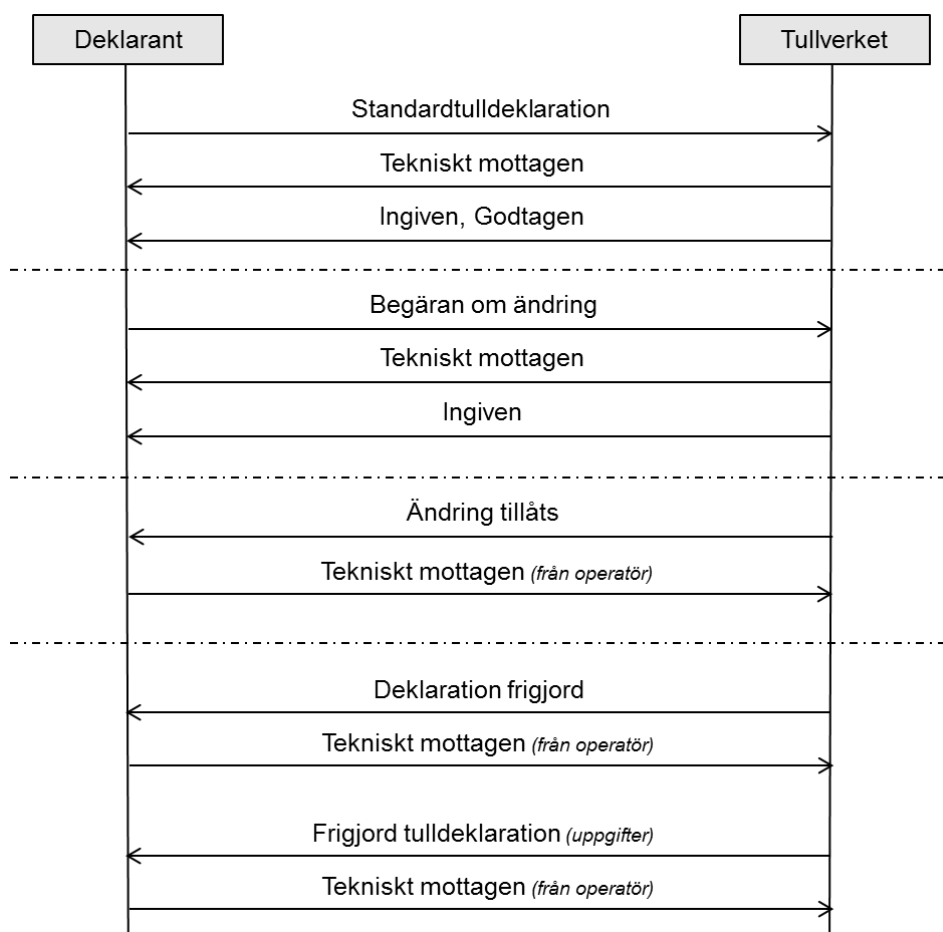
Deklarant

Tullverket

Standardtulldeklaration

Tekniskt mottagen

Ingiven, Godtagen

Begäran om ändring

Tekniskt mottagen

Ingiven

Ändring tillåts

Tekniskt mottagen *(från operatör)*

Deklaration frigjord

Tekniskt mottagen *(från operatör)*

Frigjord tulldeklaration *(uppgifter)*

Tekniskt mottagen *(från operatör)*